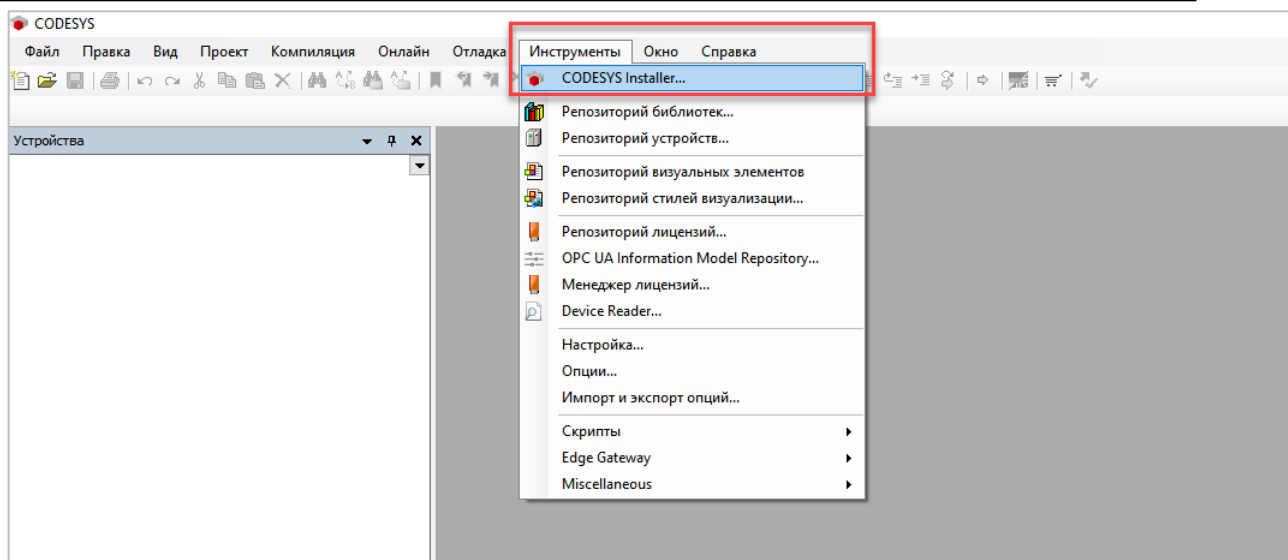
CODESYS

Файл Правка Вид Проект Компиляция Онлайн Отладка Инструменты Окно Справка

Устройства

CODESYS Installer...
Репозиторий библиотек...
Репозиторий устройств...
Репозиторий визуальных элементов
Репозиторий стилей визуализации...
Репозиторий лицензий...
OPC UA Information Model Repository...
Менеджер лицензий...
Device Reader...
Настройка...
Опции...
Импорт и экспорт опций...
Скрипты
Edge Gateway
Miscellaneous